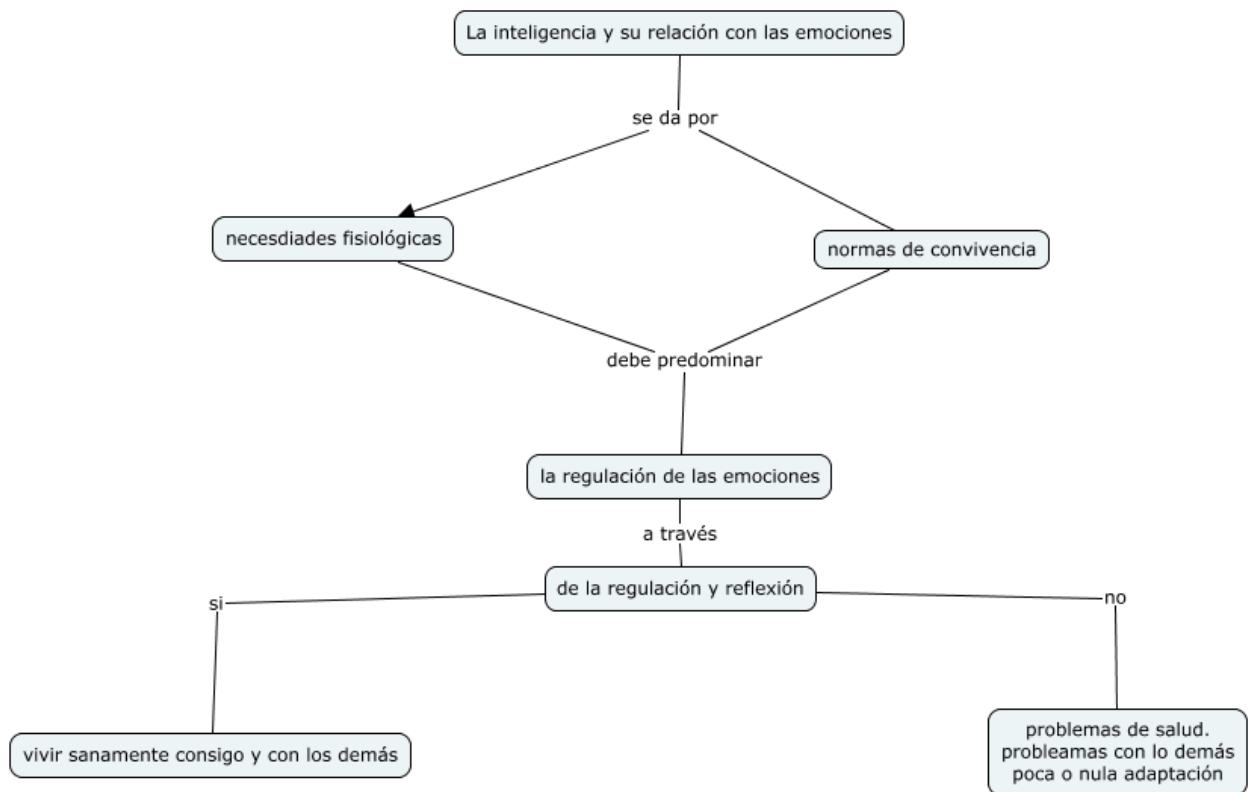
La inteligencia y su relación con las emociones

se da por

necesdiades fisiológicas

normas de convivencia

debe predominar

la regulación de las emociones

a través

de la regulación y reflexión

si

no

vivir sanamente consigo y con los demás

problemas de salud.
probleamas con lo demás
poca o nula adaptación